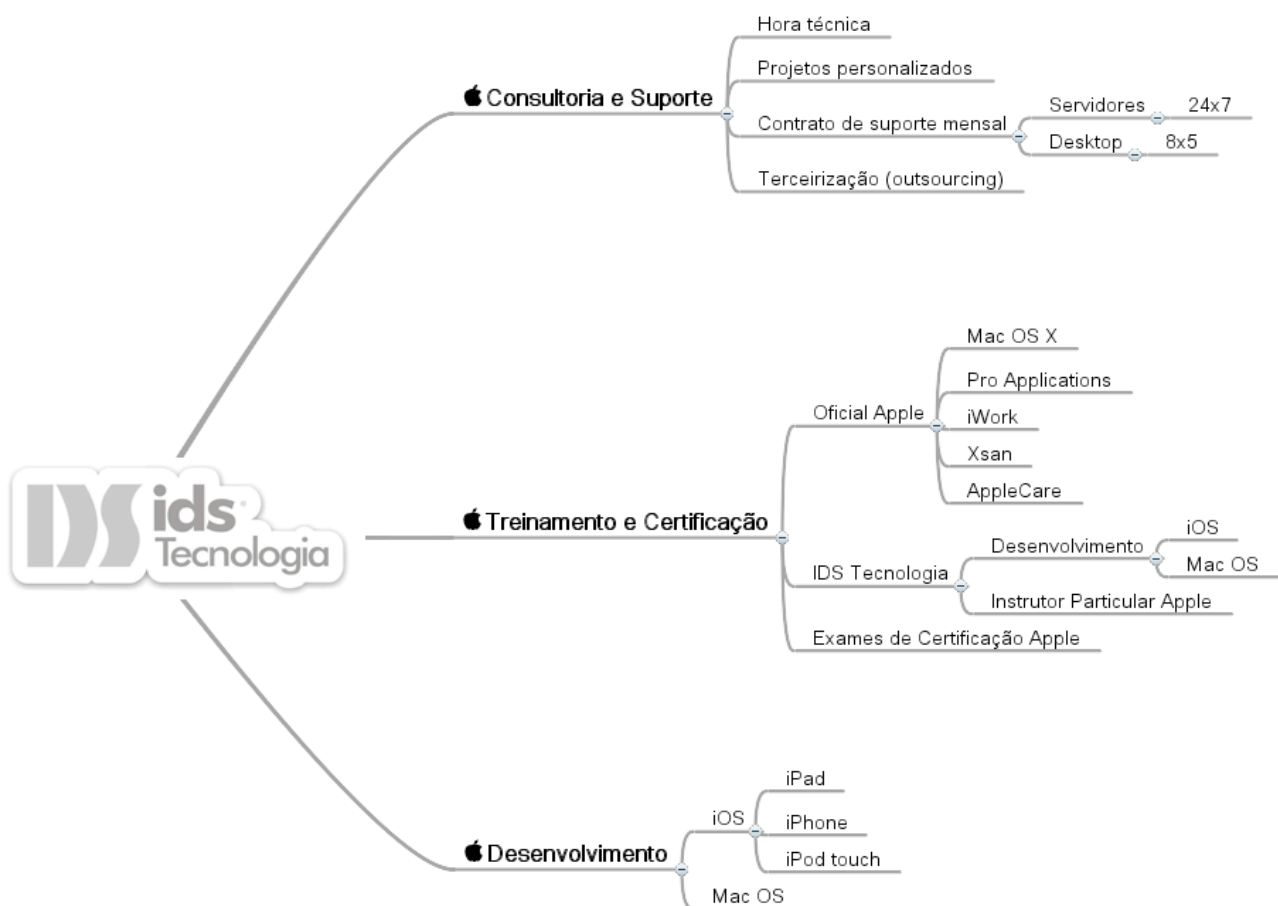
IDS ids
Tecnologia

Consultoria e Suporte
Hora técnica
Projetos personalizados
Contrato de suporte mensal
Servidores
24x7
Desktop
8x5
Terceirização (outsourcing)

Treinamento e Certificação
Oficial Apple
Mac OS X
Pro Applications
iWork
Xsan
AppleCare
IDS Tecnologia
Desenvolvimento
iOS
Mac OS
Instrutor Particular Apple
Exames de Certificação Apple

Desenvolvimento
iOS
iPad
iPhone
iPod touch
Mac OS